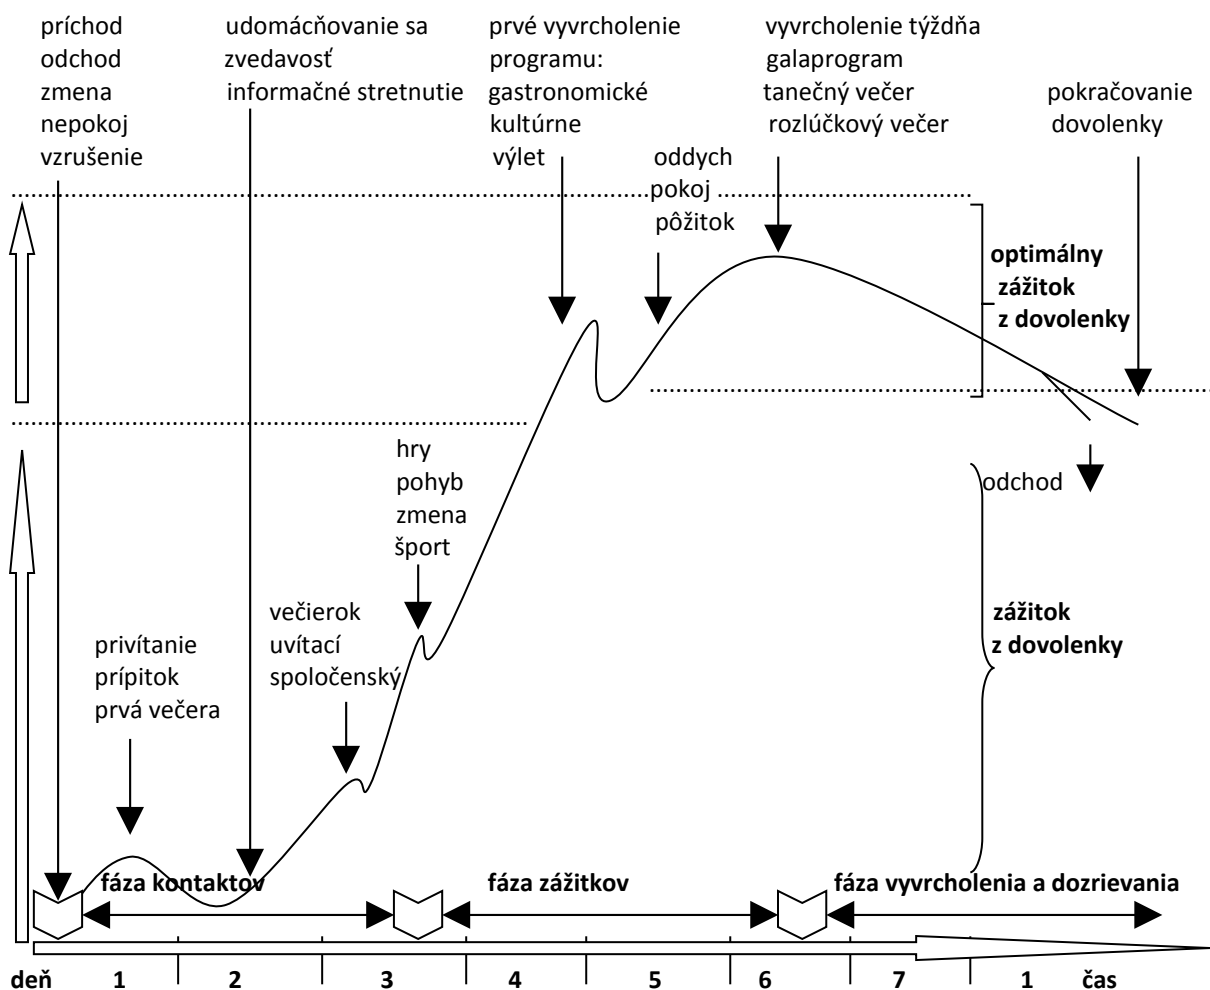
príchod
odchod
zmena
nepokoj
vzrušenie

udomácňovanie sa
zvedavosť
informačné stretnutie

prvé vyvrcholenie
programu:
gastronomické
kultúrne
výlet

vyvrcholenie týždňa
galaprogram
tanečný večer
rozlúčkový večer

pokračovanie
dovolenky

oddych
pokoj
pôžitok

**optimálny
zážitok
z dovolenky**

hry
pohyb
zmena
šport

odchod

večierok
uvítací
spoločenský

privítanie
prípitok
prvá večera

**zážitok
z dovolenky**

**fáza kontaktov**

**fáza zážitkov**

**fáza vyvrcholenia a dozrievania**

**deň** **1** **2** **3** **4** **5** **6** **7** **1** **čas**